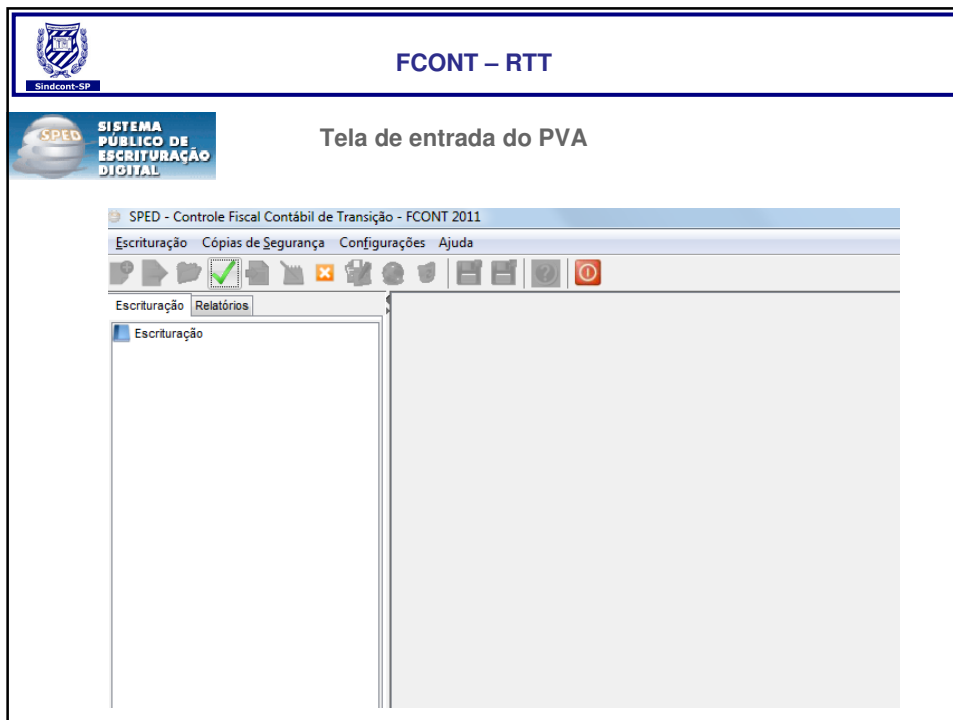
Sindcont-SP

FCONT – RTT

SPED SISTEMA PÚBLICO DE ESCRITURAÇÃO DIGITAL

Tela de entrada do PVA

SPED - Controle Fiscal Contábil de Transição - FCONT 2011

Escrituração Cópias de Segurança Configurações Ajuda

Escrituração Relatórios

Escrituração